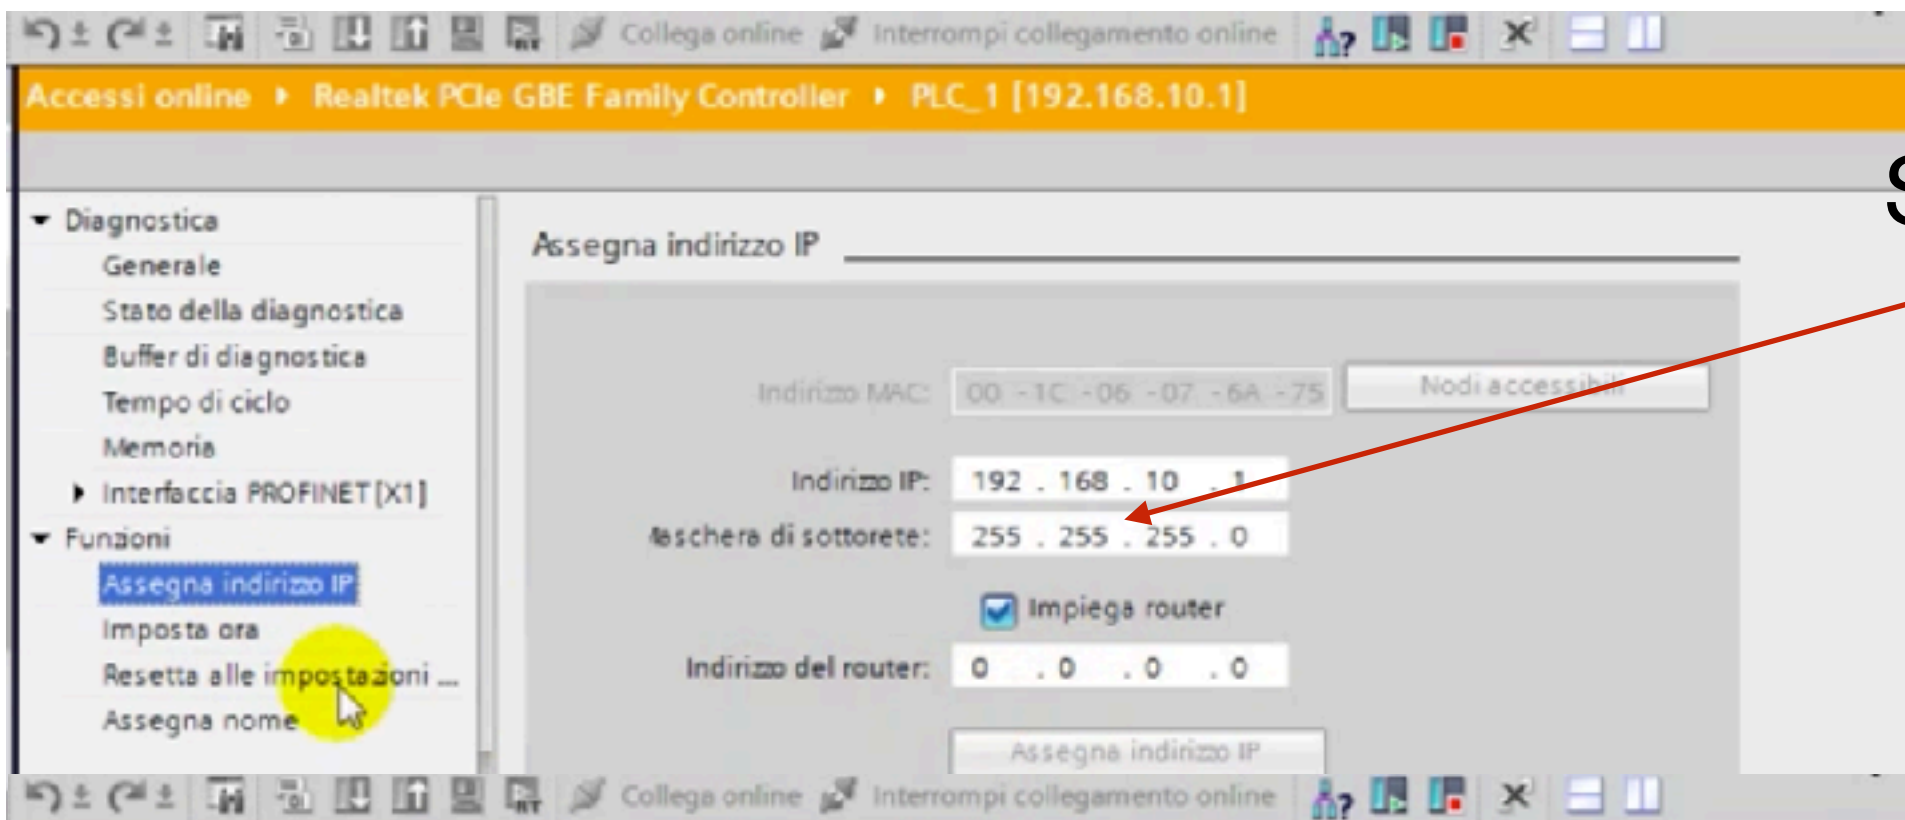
Collega online Interrompi collegamento online

Accessi online ▸ Realtek PCIe GBE Family Controller ▸ PLC_1 [192.168.10.1]

S

Diagnostica
Generale
Stato della diagnostica
Buffer di diagnostica
Tempo di ciclo
Memoria
Interfaccia PROFINET [X1]
Funzioni
Assegna indirizzo IP
Imposta ora
Resetta alle impostazioni ...
Assegna nome

Assegna indirizzo IP

Indirizzo MAC: 00 - 1C - 06 - 07 - 6A - 75
Nodi accessibili

Indirizzo IP: 192 . 168 . 10 . 1
Maschera di sottorete: 255 . 255 . 255 . 0
Impiega router
Indirizzo del router: 0 . 0 . 0 . 0

Assegna indirizzo IP

Collega online Interrompi collegamento online